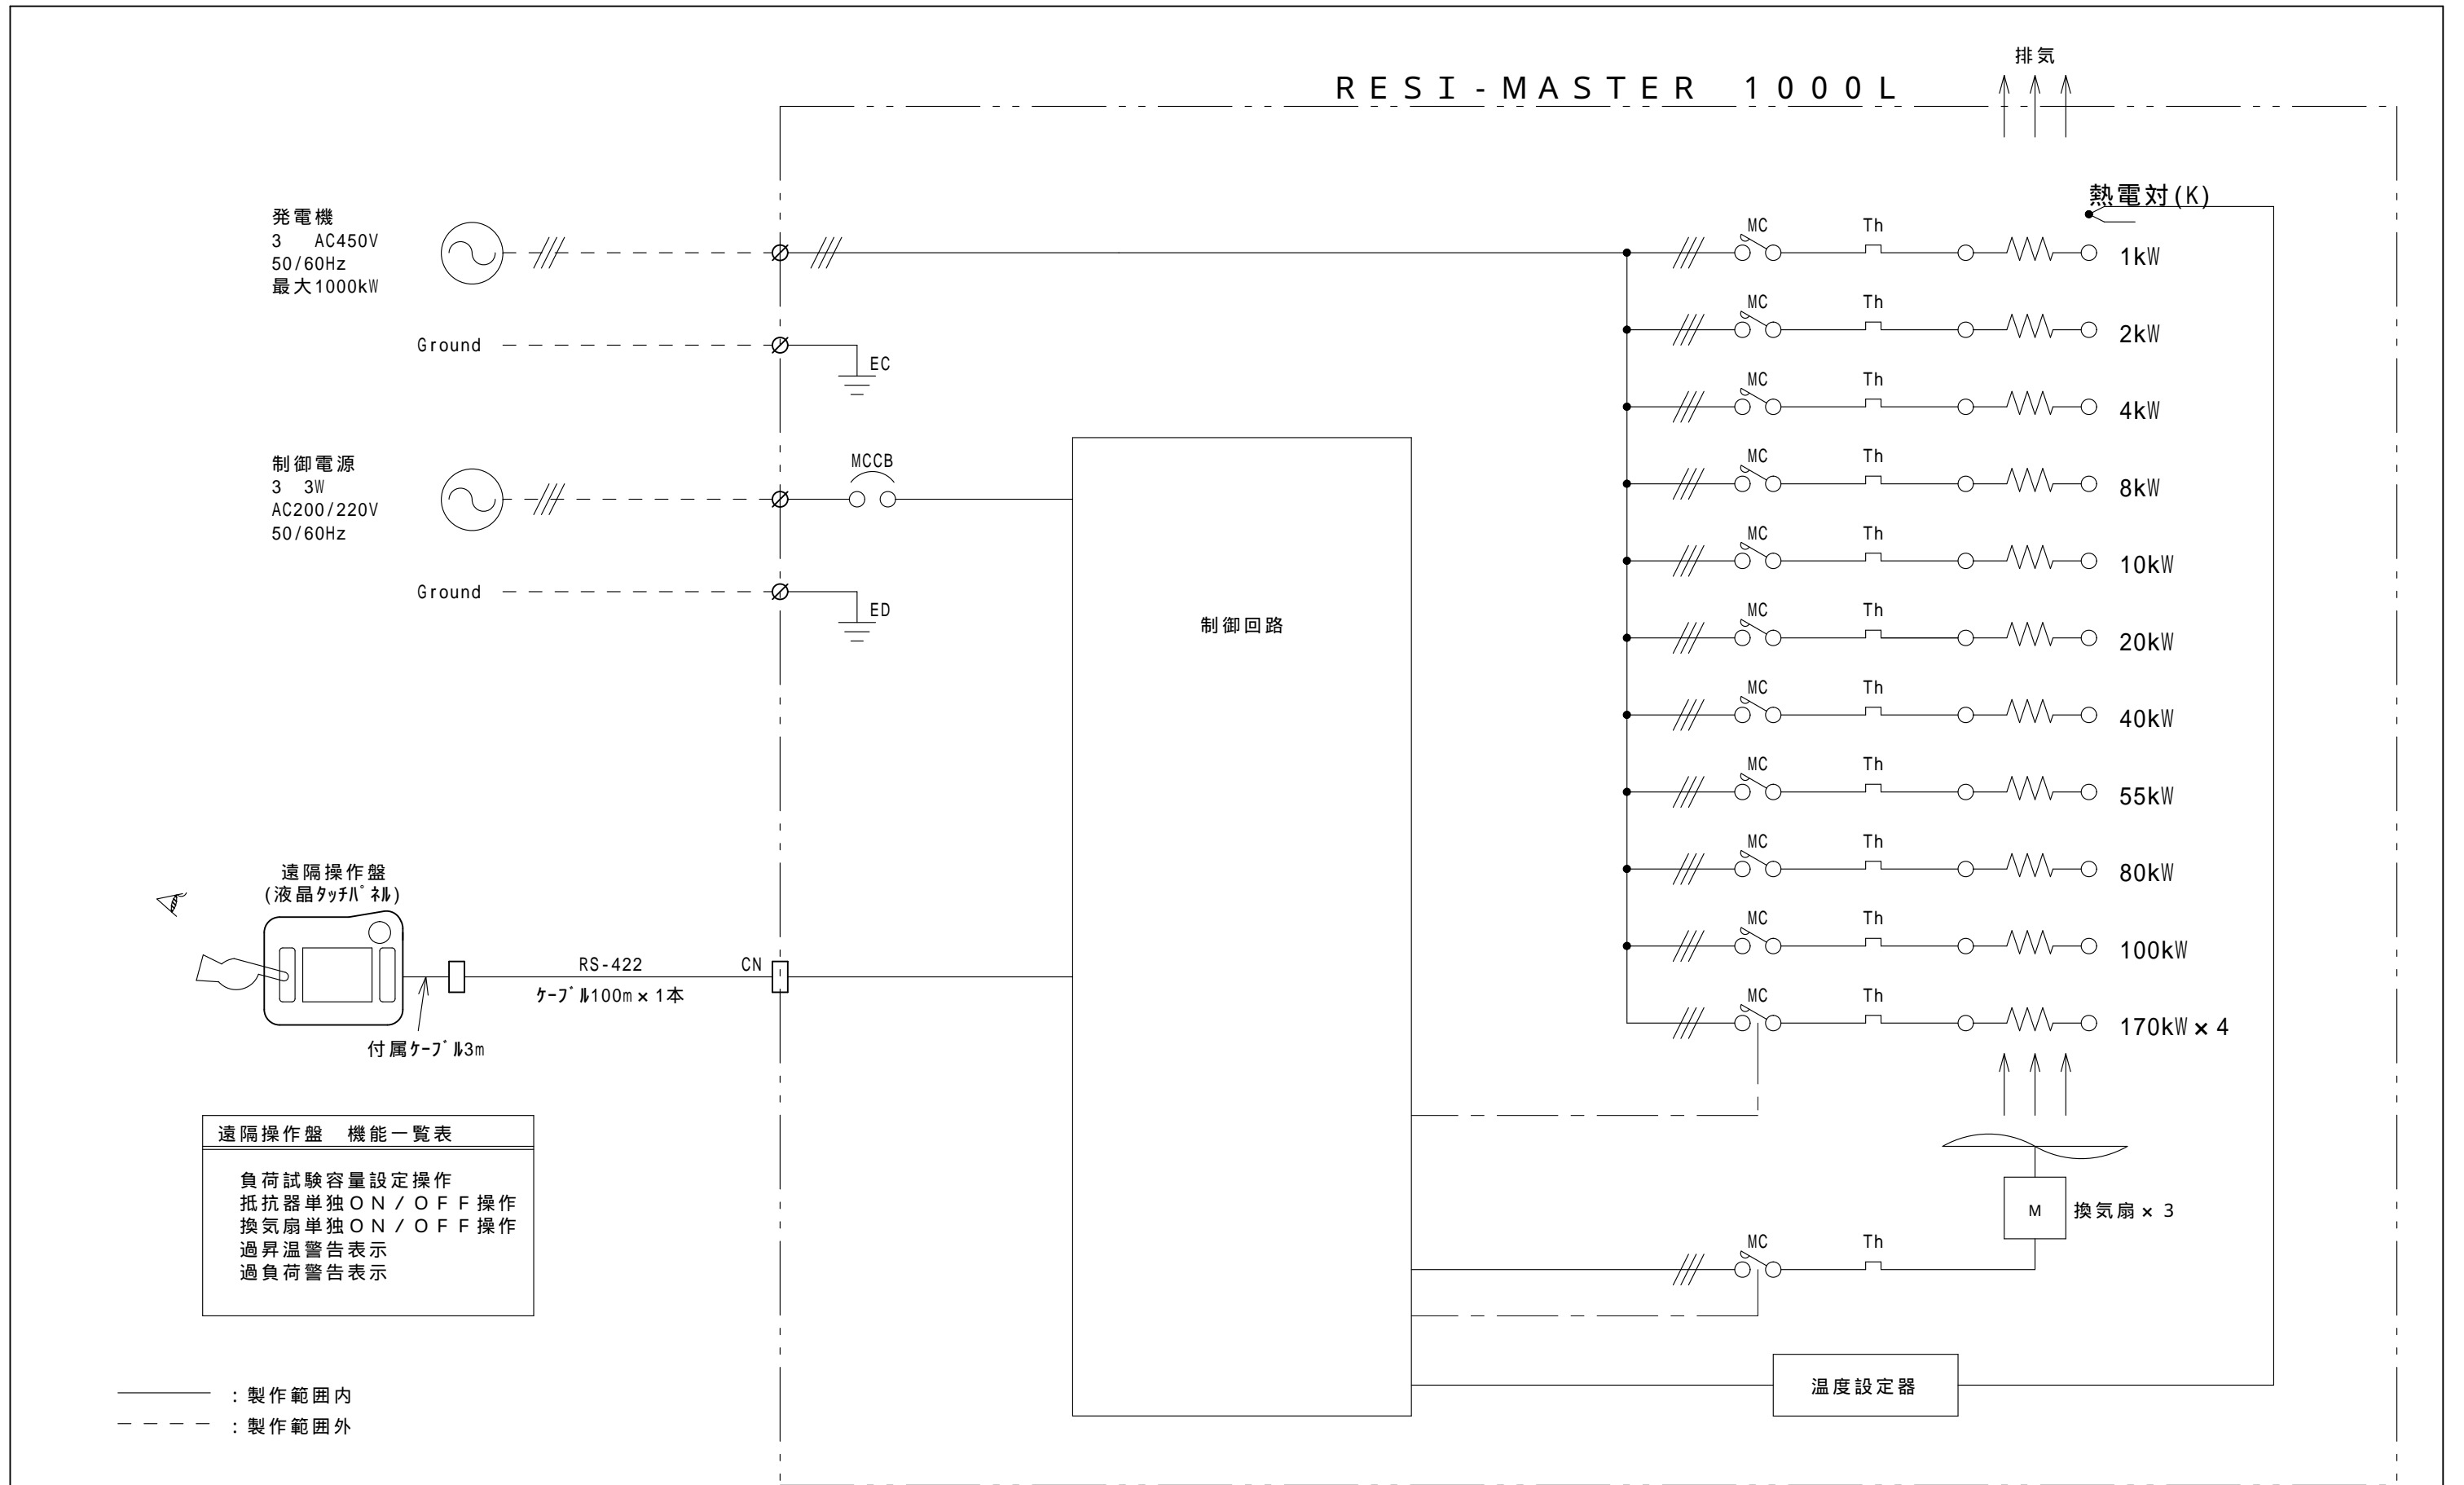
排気

RESI-MASTER 1000L

熱電対(K)

発電機
3 AC450V
50/60Hz
最大1000kW

Ground

EC

制御電源
3 3W
AC200/220V
50/60Hz

MCCB

Ground

ED

制御回路

MC Th 1kW
MC Th 2kW
MC Th 4kW
MC Th 8kW
MC Th 10kW
MC Th 20kW
MC Th 40kW
MC Th 55kW
MC Th 80kW
MC Th 100kW
MC Th 170kW × 4

遠隔操作盤
(液晶ﾀｯﾁﾊﾟﾈﾙ)

RS-422
ｹｰﾌﾞﾙ100m × 1本
CN

付属ｹｰﾌﾞﾙ3m

| 遠隔操作盤 機能一覧表 |
|---|
| 負荷試験容量設定操作<br>抵抗器単独ON/OFF操作<br>換気扇単独ON/OFF操作<br>過昇温警告表示<br>過負荷警告表示 |

M
換気扇 × 3

MC Th

温度設定器

:製作範囲内
:製作範囲外